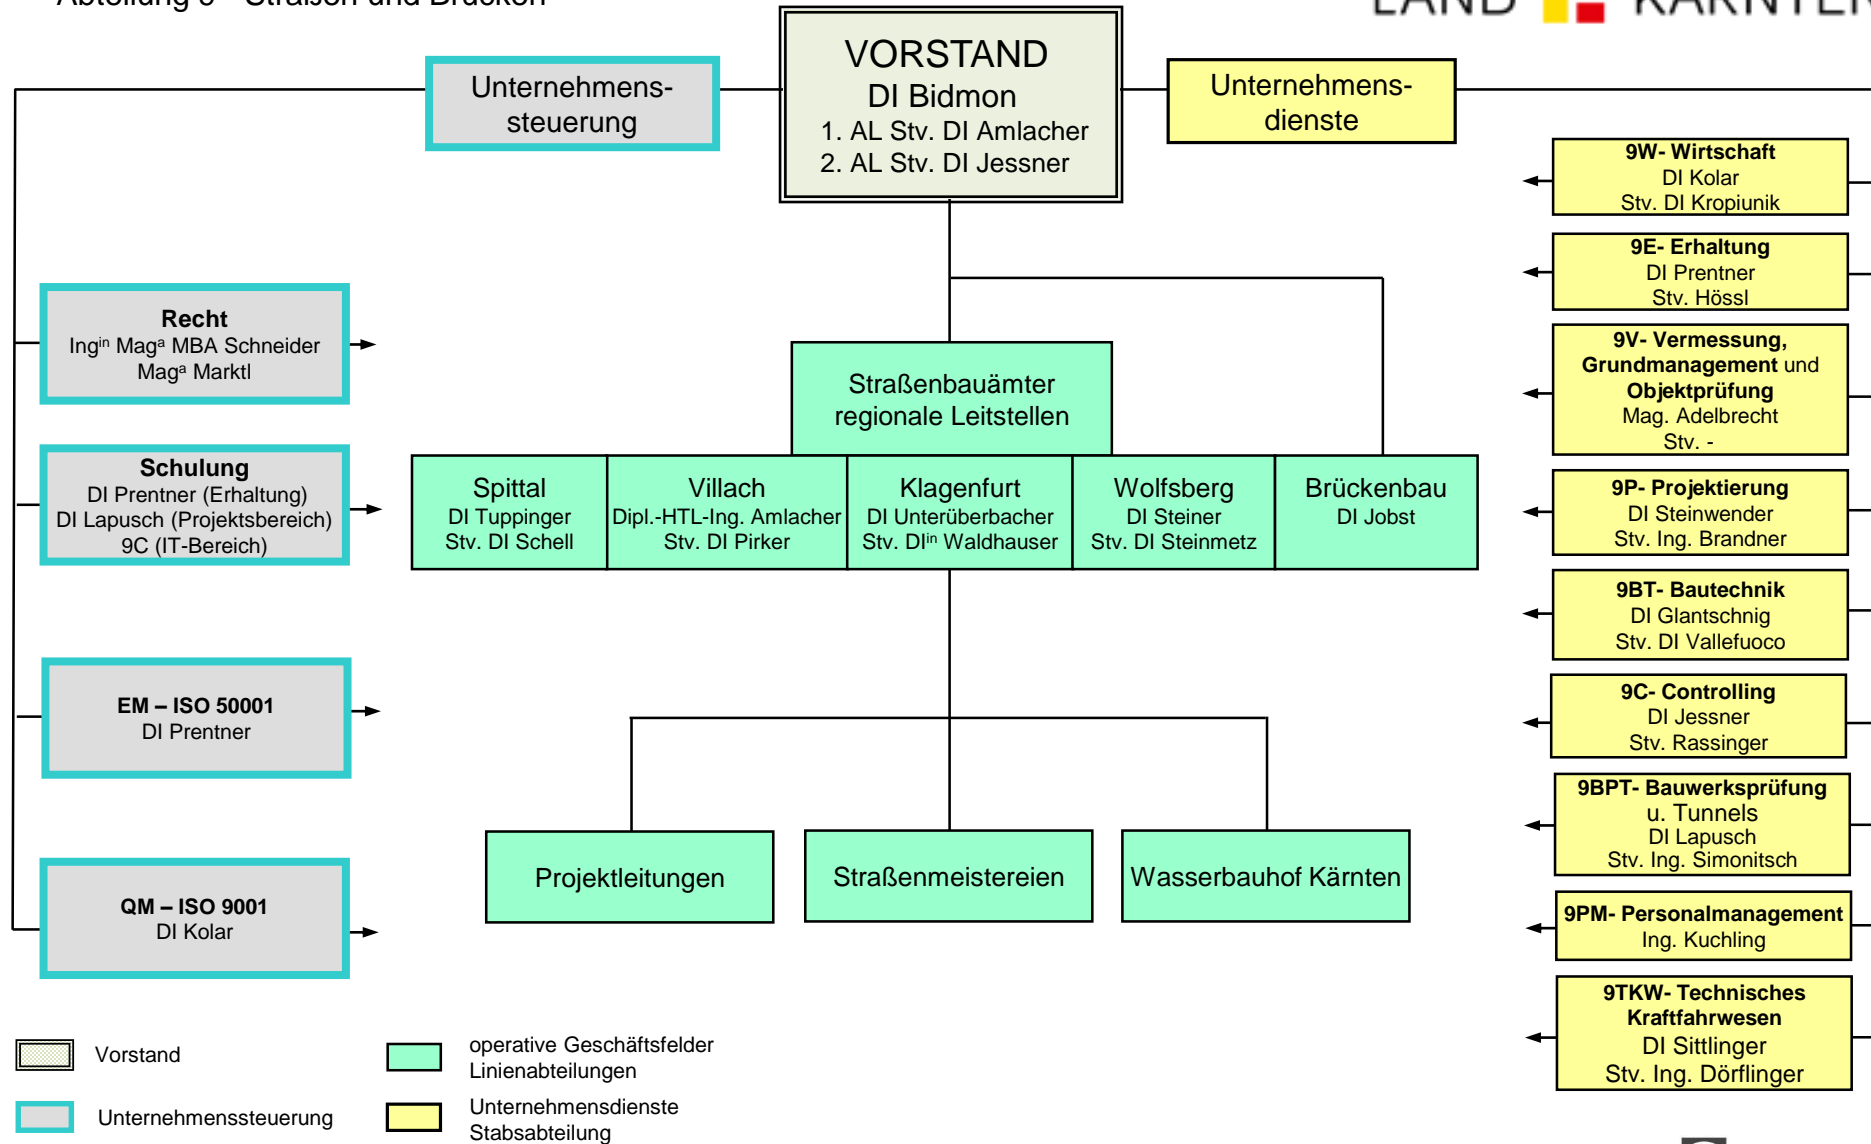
Abteilung 9 – Straßen und Brücken

LAND KÄRNTEN

Unternehmenssteuerung

VORSTAND
DI Bidmon
1. AL Stv. DI Amlacher
2. AL Stv. DI Jessner

Unternehmensdienste

9W- Wirtschaft
DI Kolar
Stv. DI Kropiunik

9E- Erhaltung
DI Prentner
Stv. Hössl

9V- Vermessung, Grundmanagement und Objektprüfung
Mag. Adelbrecht
Stv. -

9P- Projektierung
DI Steinwender
Stv. Ing. Brandner

9BT- Bautechnik
DI Glantschnig
Stv. DI Vallefuoco

9C- Controlling
DI Jessner
Stv. Rassinger

9BPT- Bauwerksprüfung u. Tunnels
DI Lapusch
Stv. Ing. Simonitsch

9PM- Personalmanagement
Ing. Kuchling

9TKW- Technisches Kraftfahrwesen
DI Sittlinger
Stv. Ing. Dörflinger

Recht
Ingin Maga MBA Schneider
Maga Marktl

Schulung
DI Prentner (Erhaltung)
DI Lapusch (Projektsbereich)
9C (IT-Bereich)

EM – ISO 50001
DI Prentner

QM – ISO 9001
DI Kolar

Straßenbauämter regionale Leitstellen

Spittal
DI Tuppinger
Stv. DI Schell

Villach
Dipl.-HTL-Ing. Amlacher
Stv. DI Pirker

Klagenfurt
DI Unterüberbacher
Stv. DIin Waldhauser

Wolfsberg
DI Steiner
Stv. DI Steinmetz

Brückenbau
DI Jobst

Projektleitungen

Straßenmeistereien

Wasserbauhof Kärnten

Vorstand

Unternehmenssteuerung

operative Geschäftsfelder
Linienabteilungen

Unternehmensdienste
Stabsabteilung